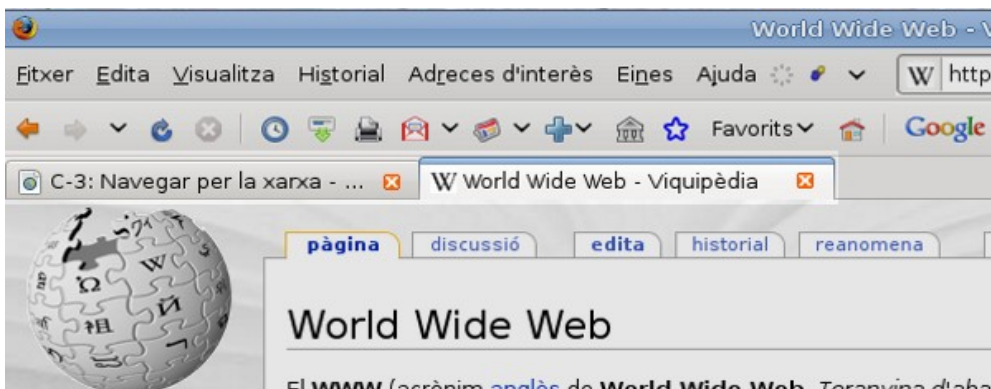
World Wide Web - V

Fitxer Edita Visualitza Historial Adreces d'interès Eines Ajuda

W http

Favorits

Google

C-3: Navegar per la xarxa - ...

W World Wide Web - Viquipèdia

pàgina discussió edita historial reanomena

World Wide Web

El WWW (acrònim anglès de World Wide Web, Teranyina d'aba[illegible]